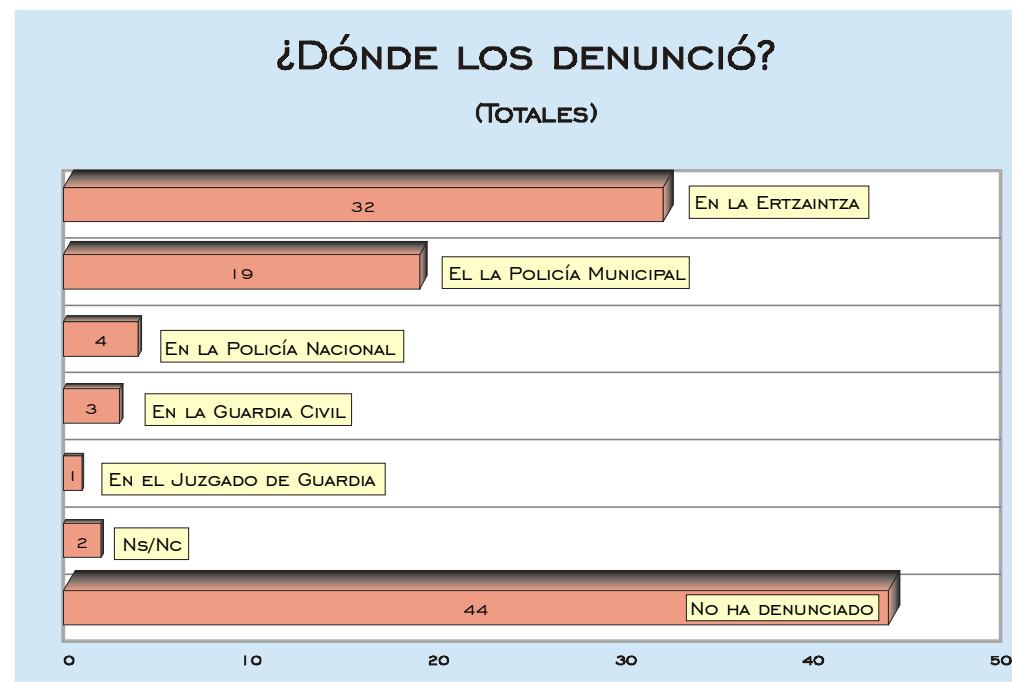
¿Dónde los denunció?

(Totales)

32 En la Ertzaintza

19 El la Policía Municipal

4 En la Policía Nacional

3 En la Guardia Civil

1 En el Juzgado de Guardia

2 Ns/Nc

44 No ha denunciado

0 10 20 30 40 50